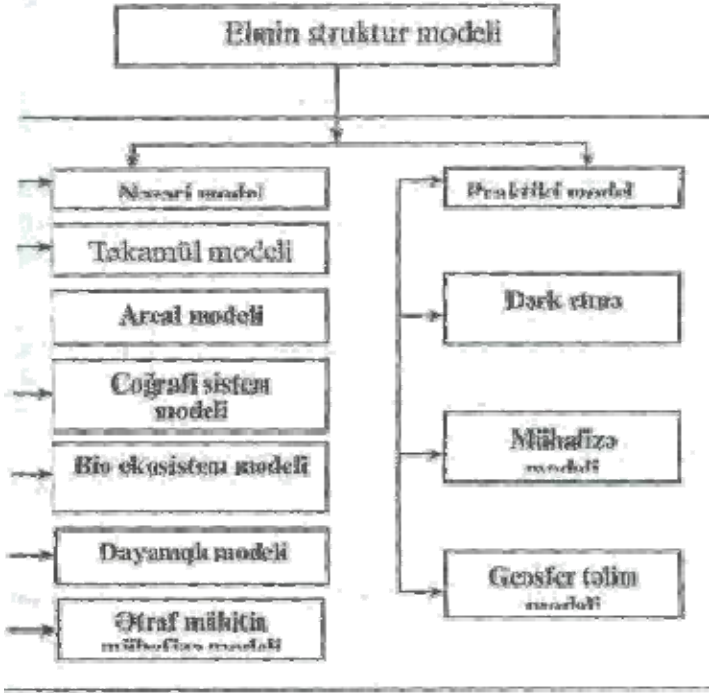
Elmin struktur modeli

Nəzəri model

Təkamül modeli

Areal modeli

Coğrafi sistem modeli

Bio ekosistem modeli

Dayanıqlı modeli

Ətraf mühitin mühafizə modeli

Praktiki model

Dərk etmə

Mühafizə modeli

Geosfer təlim modeli